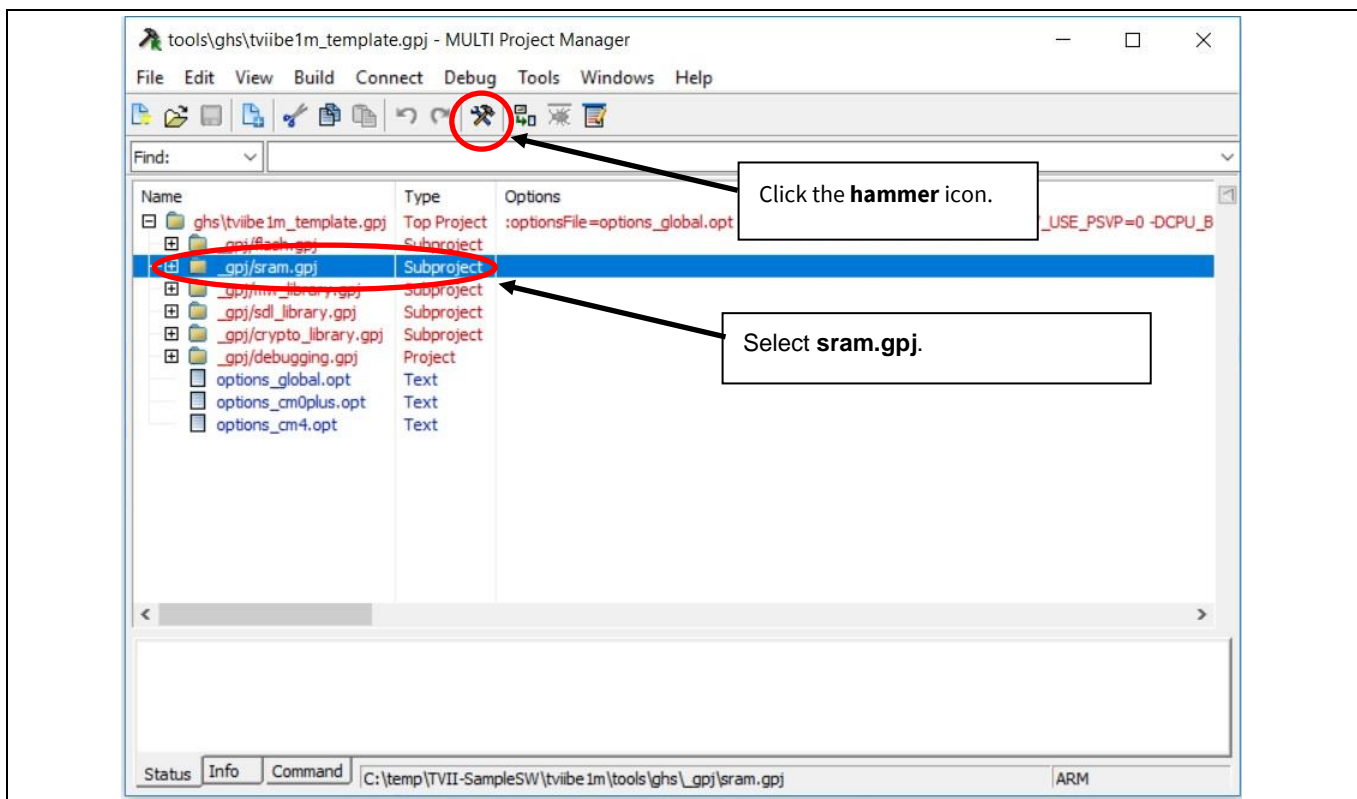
tools\ghs\tviibe1m_template.gpj - MULTI Project Manager

File Edit View Build Connect Debug Tools Windows Help

Find:

| Name | Type | Options |
|---|---|---|
| ghs\tviibe1m_template.gpj | Top Project | :optionsFile=options_global.opt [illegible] _USE_PSVP=0 -DCPU_B |
| _gpj/flash.gpj | Subproject | |
| _gpj/sram.gpj | Subproject | |
| _gpj/mw_library.gpj | Subproject | |
| _gpj/sdl_library.gpj | Subproject | |
| _gpj/crypto_library.gpj | Subproject | |
| _gpj/debugging.gpj | Project | |
| options_global.opt | Text | |
| options_cm0plus.opt | Text | |
| options_cm4.opt | Text | |

Click the **hammer** icon.

Select **sram.gpj**.

Status Info Command C:\temp\TVII-SampleSW\tviibe1m\tools\ghs\_gpj\sram.gpj ARM